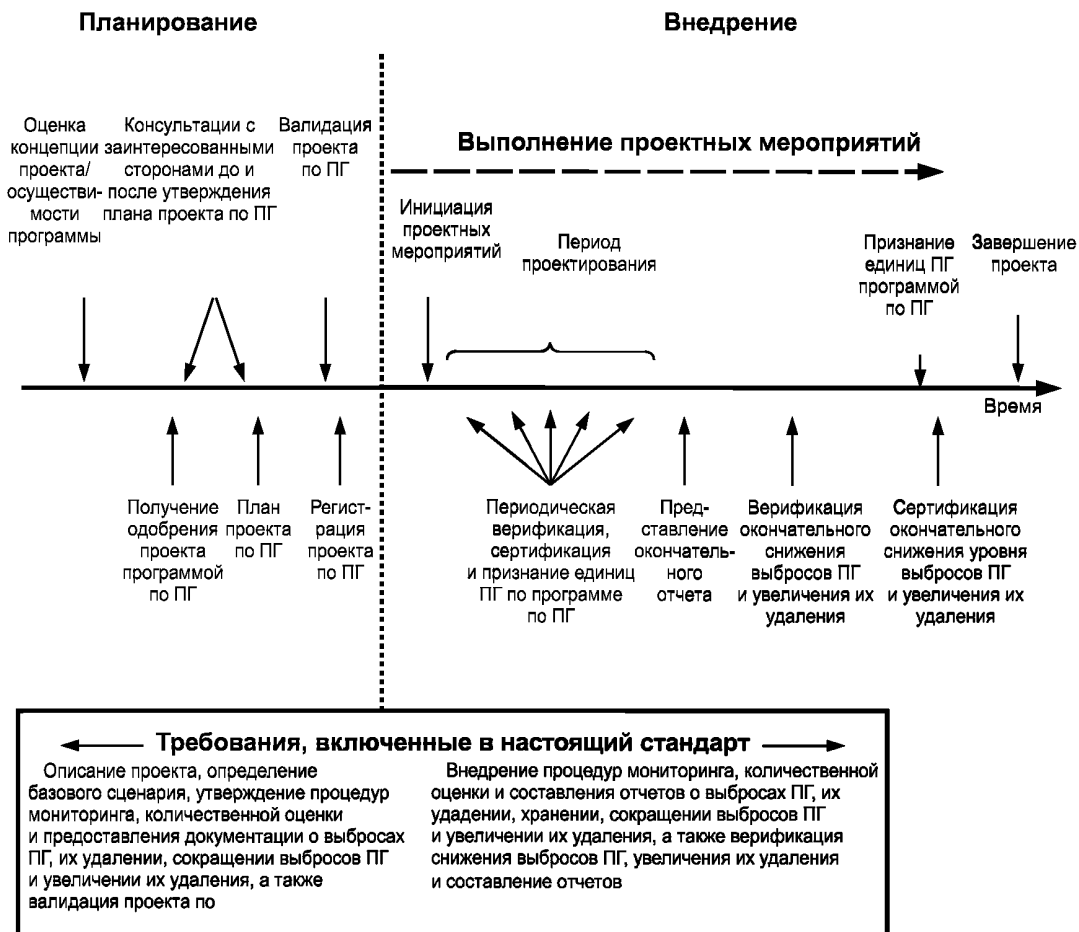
Планирование

Внедрение

Оценка концепции проекта/осуществимости программы

Консультации с заинтересованными сторонами до и после утверждения плана проекта по ПГ

Валидация проекта по ПГ

Выполнение проектных мероприятий

Инициация проектных мероприятий

Период проектирования

Признание единиц ПГ программой по ПГ

Завершение проекта

Время

Получение одобрения проекта программой по ПГ

План проекта по ПГ

Регистрация проекта по ПГ

Периодическая верификация, сертификация и признание единиц ПГ по программе по ПГ

Представление окончательного отчета

Верификация окончательного снижения выбросов ПГ и увеличения их удаления

Сертификация окончательного снижения уровня выбросов ПГ и увеличения их удаления

Требования, включенные в настоящий стандарт

Описание проекта, определение базового сценария, утверждение процедур мониторинга, количественной оценки и предоставления документации о выбросах ПГ, их удалении, сокращении выбросов ПГ и увеличении их удаления, а также валидация проекта по

Внедрение процедур мониторинга, количественной оценки и составления отчетов о выбросах ПГ, их удалении, хранении, сокращении выбросов ПГ и увеличении их удаления, а также верификация снижения выбросов ПГ, увеличения их удаления и составление отчетов